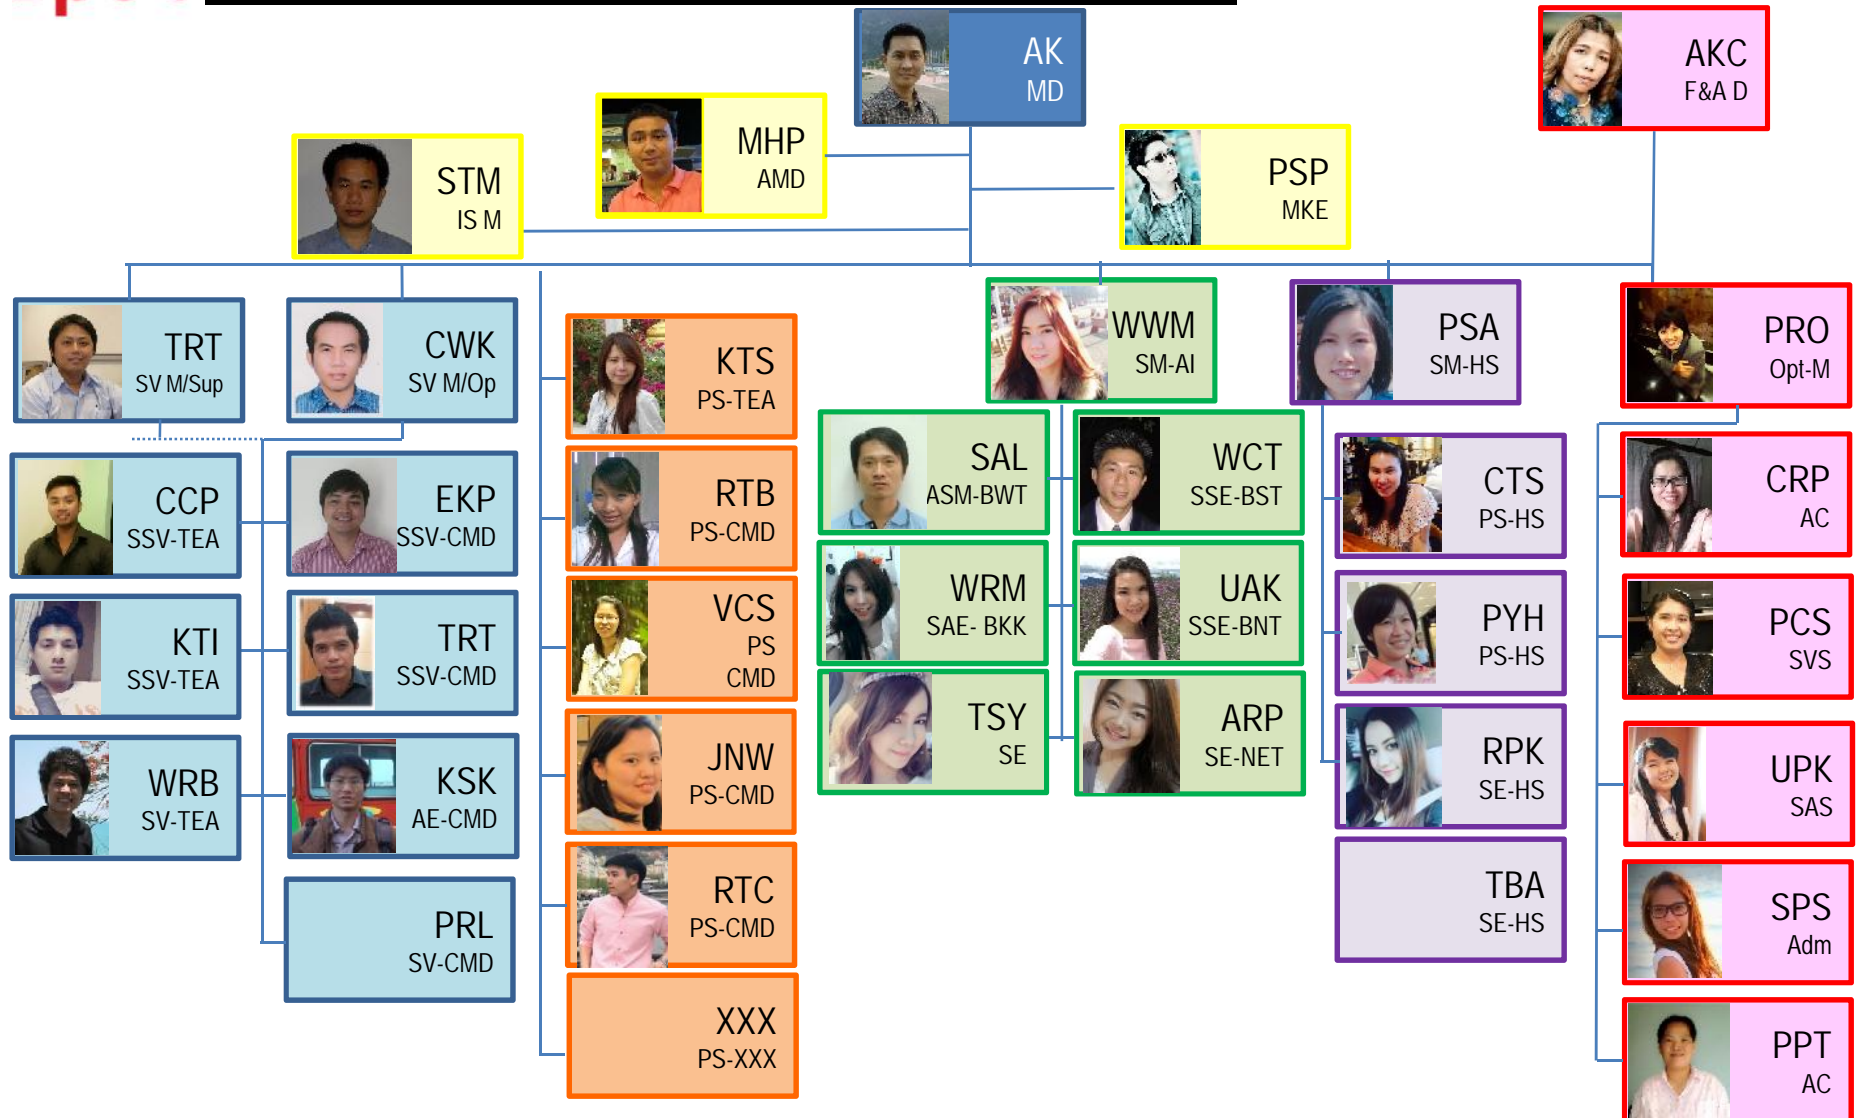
AK
MD

AKC
F&A D

MHP
AMD

STM
IS M

PSP
MKE

TRT
SV M/Sup

CWK
SV M/Op

KTS
PS-TEA

WWM
SM-AI

PSA
SM-HS

PRO
Opt-M

CCP
SSV-TEA

EKP
SSV-CMD

RTB
PS-CMD

SAL
ASM-BWT

WCT
SSE-BST

CTS
PS-HS

CRP
AC

KTI
SSV-TEA

TRT
SSV-CMD

VCS
PS
CMD

WRM
SAE- BKK

UAK
SSE-BNT

PYH
PS-HS

PCS
SVS

WRB
SV-TEA

KSK
AE-CMD

JNW
PS-CMD

TSY
SE

ARP
SE-NET

RPK
SE-HS

UPK
SAS

PRL
SV-CMD

RTC
PS-CMD

TBA
SE-HS

SPS
Adm

XXX
PS-XXX

PPT
AC